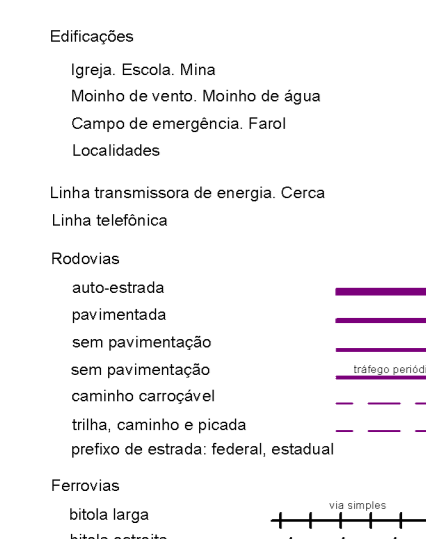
Edificações

Igreja. Escola. Mina
Moinho de vento. Moinho de água
Campo de emergência. Farol
Localidades

Linha transmissora de energia. Cerca
Linha telefônica

Rodovias
auto-estrada
pavimentada
sem pavimentação
sem pavimentação
caminho carroçável
trilha, caminho e picada
prefixo de estrada: federal, estadual

tráfego periód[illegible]

Ferrovias
bitola larga
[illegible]

via simples